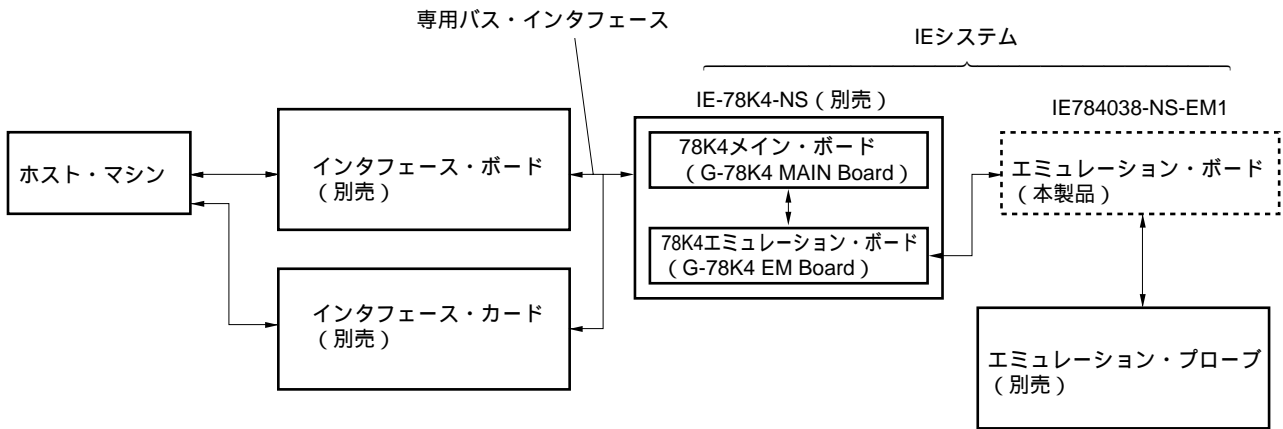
専用バス・インタフェース

IEシステム

IE-78K4-NS（別売）

IE784038-NS-EM1

ホスト・マシン

インタフェース・ボード
（別売）

78K4メイン・ボード
（G-78K4 MAIN Board）

78K4エミュレーション・ボード
（G-78K4 EM Board）

エミュレーション・ボード
（本製品）

インタフェース・カード
（別売）

エミュレーション・プローブ
（別売）